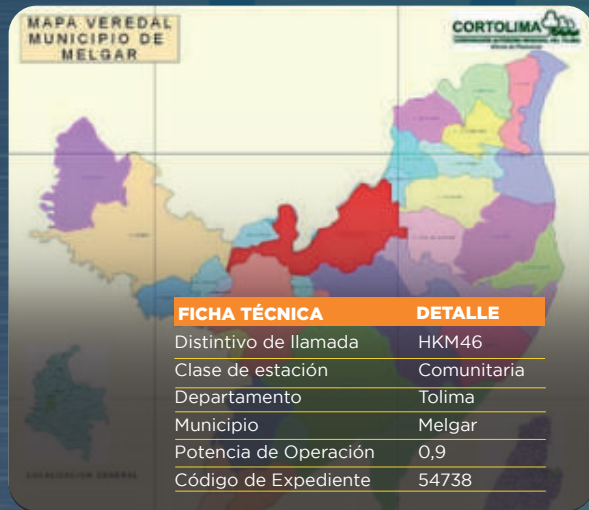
MAPA VEREDAL
MUNICIPIO DE
MELGAR

CORTOLIMA

| FICHA TÉCNICA | DETALLE |
|---|---|
| Distintivo de llamada | HKM46 |
| Clase de estación | Comunitaria |
| Departamento | Tolima |
| Municipio | Melgar |
| Potencia de Operación | 0,9 |
| Código de Expediente | 54738 |

LOCALIZACION GENERAL